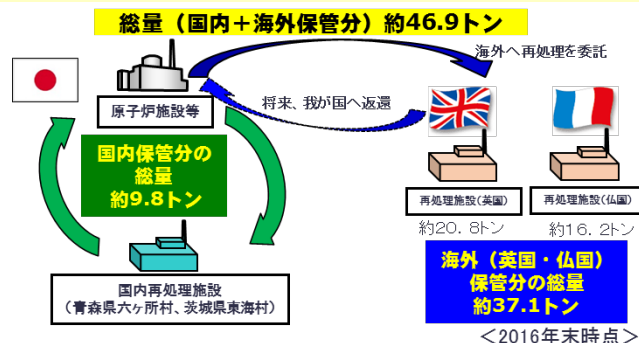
総量（国内＋海外保管分）約46.9トン

海外へ再処理を委託

原子炉施設等

将来、我が国へ返還

国内保管分の総量約9.8トン

再処理施設（英国）

再処理施設（仏国）

約20.8トン

約16.2トン

国内再処理施設（青森県六ヶ所村、茨城県東海村）

海外（英国・仏国）保管分の総量約37.1トン

＜2016年末時点＞